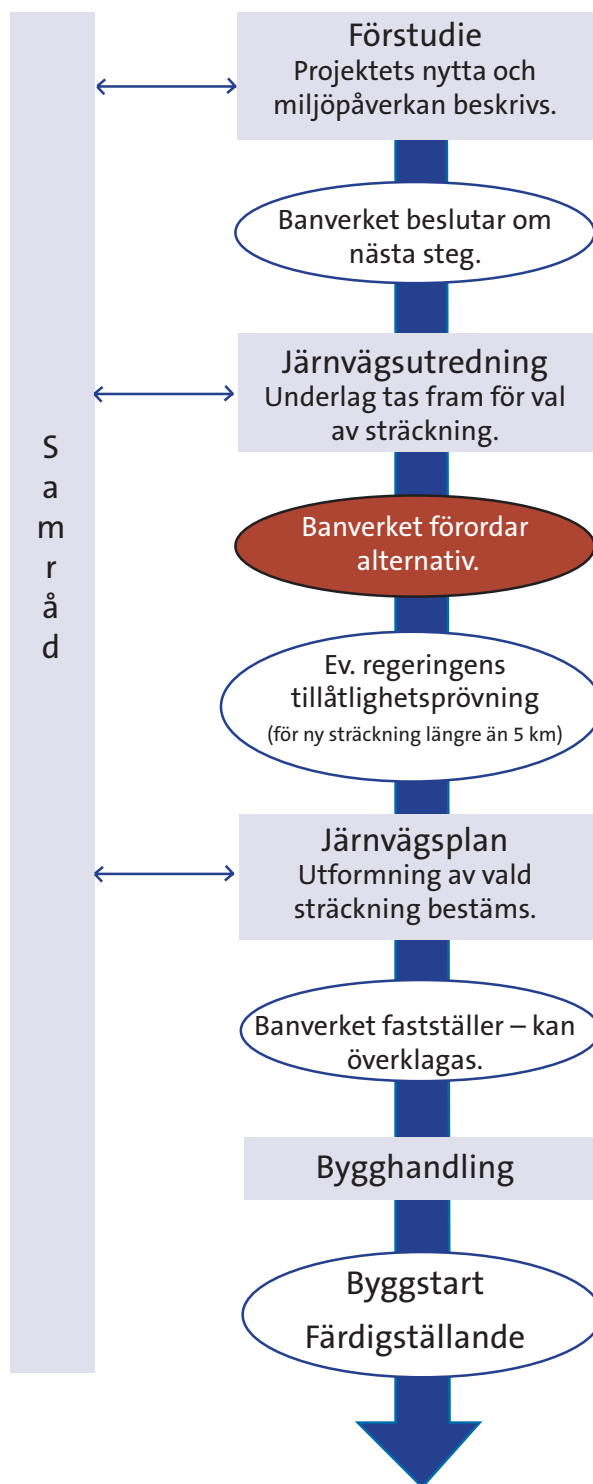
Samråd

Förstudie
Projektets nytta och miljöpåverkan beskrivs.

Banverket beslutar om nästa steg.

Järnvägsutredning
Underlag tas fram för val av sträckning.

Banverket förordar alternativ.

Ev. regeringens tillåtlighetsprövning
(för ny sträckning längre än 5 km)

Järnvägsplan
Utformning av vald sträckning bestäms.

Banverket fastställer – kan överklagas.

Bygghandling

Byggstart
Färdigställande